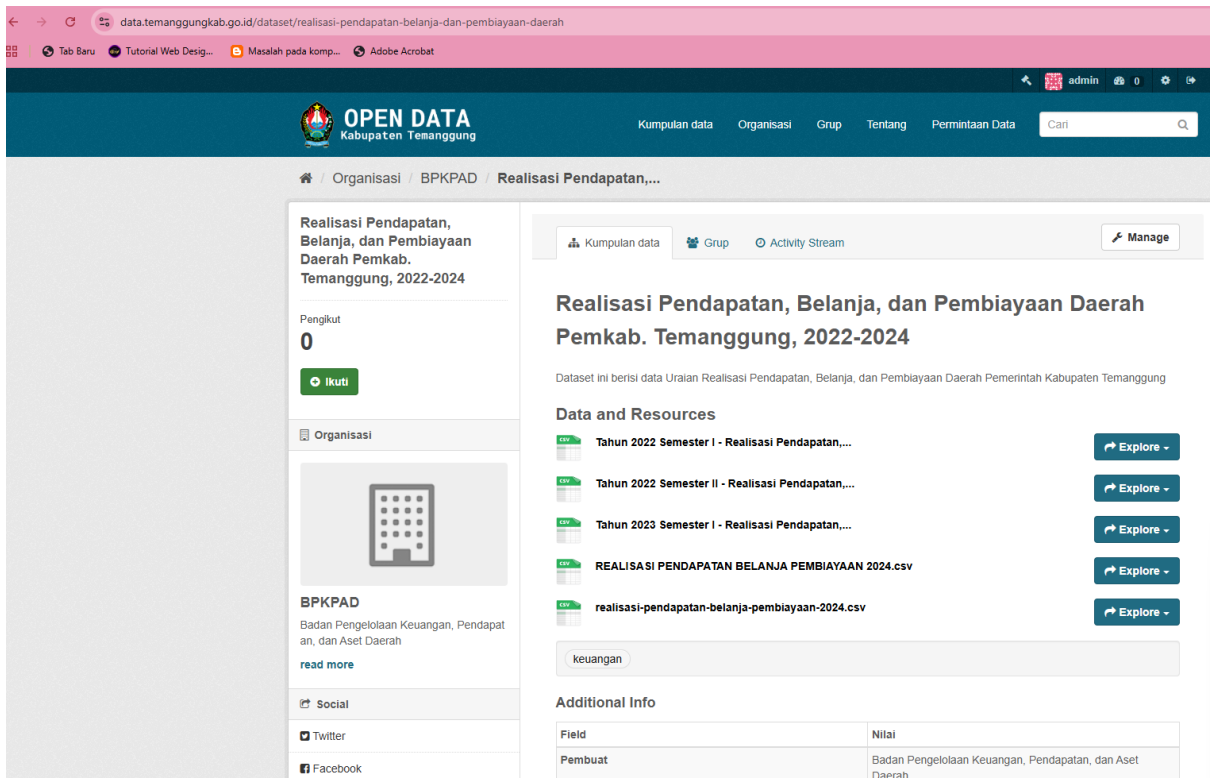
data.temanggungkab.go.id/dataset/realisasi-pendapatan-belanja-dan-pembiayaan-daerah

Tab Baru Tutorial Web Desig... Masalah pada komp... Adobe Acrobat

admin 0

OPEN DATA
Kabupaten Temanggung

Kumpulan data Organisasi Grup Tentang Permintaan Data Cari

Organisasi / BPKPAD / Realisasi Pendapatan,...

Realisasi Pendapatan, Belanja, dan Pembiayaan Daerah Pemkab. Temanggung, 2022-2024

Pengikut
0

Ikuti

Organisasi

BPKPAD
Badan Pengelolaan Keuangan, Pendapatan, dan Aset Daerah
read more

Social
Twitter
Facebook

Kumpulan data Grup Activity Stream Manage

Realisasi Pendapatan, Belanja, dan Pembiayaan Daerah Pemkab. Temanggung, 2022-2024

Dataset ini berisi data Uraian Realisasi Pendapatan, Belanja, dan Pembiayaan Daerah Pemerintah Kabupaten Temanggung

Data and Resources

CSV Tahun 2022 Semester I - Realisasi Pendapatan,... Explore
CSV Tahun 2022 Semester II - Realisasi Pendapatan,... Explore
CSV Tahun 2023 Semester I - Realisasi Pendapatan,... Explore
CSV REALISASI PENDAPATAN BELANJA PEMBIAYAAN 2024.csv Explore
CSV realisasi-pendapatan-belanja-pembiayaan-2024.csv Explore

keuangan

Additional Info

| Field | Nilai |
|---|---|
| Pembuat | Badan Pengelolaan Keuangan, Pendapatan, dan Aset Daerah |